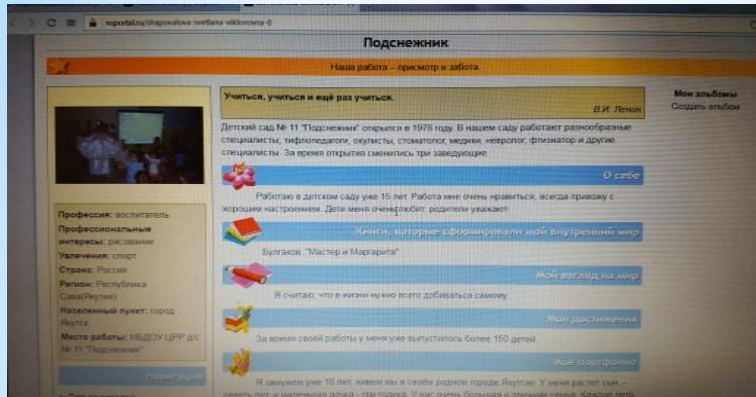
nsportal.ru/shapovalova-svetlana-viktorovna-8

Подснежник

Наша работа – присмотр и забота

Мои альбомы
Создать альбом

Учиться, учиться и ещё раз учиться.
В.И. Ленин

Детский сад № 11 "Подснежник" открылся в 1978 году. В нашем саду работают разнообразные специалисты, тифлопедагоги, окулисты, стоматолог, медики, невролог, фтизиатор и другие специалисты. За время открытия сменились три заведующие.

О себе

Работаю в детском саду уже 15 лет. Работа мне очень нравиться, всегда прихожу с хорошим настроением. Дети меня очень любят, родители уважают.

Книги, которые сформировали мой внутренний мир

Булгаков "Мастер и Маргарита"

Мой взгляд на мир

Я считаю, что в жизни нужно всего добиваться самому.

Мои достижения

За время своей работы у меня уже выпустилось более 150 детей.

Мое портфолио

Я замужем уже 10 лет, живем мы в своём родном городе Якутске. У меня растет сын - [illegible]

Профессия: воспитатель
Профессиональные интересы: рисование
Увлечения: спорт
Страна: Россия
Регион: Республика Саха(Якутия)
Населенный пункт: город Якутск
Место работы: МБДОУ ЦРР д/с № 11 "Подснежник"

Навигация